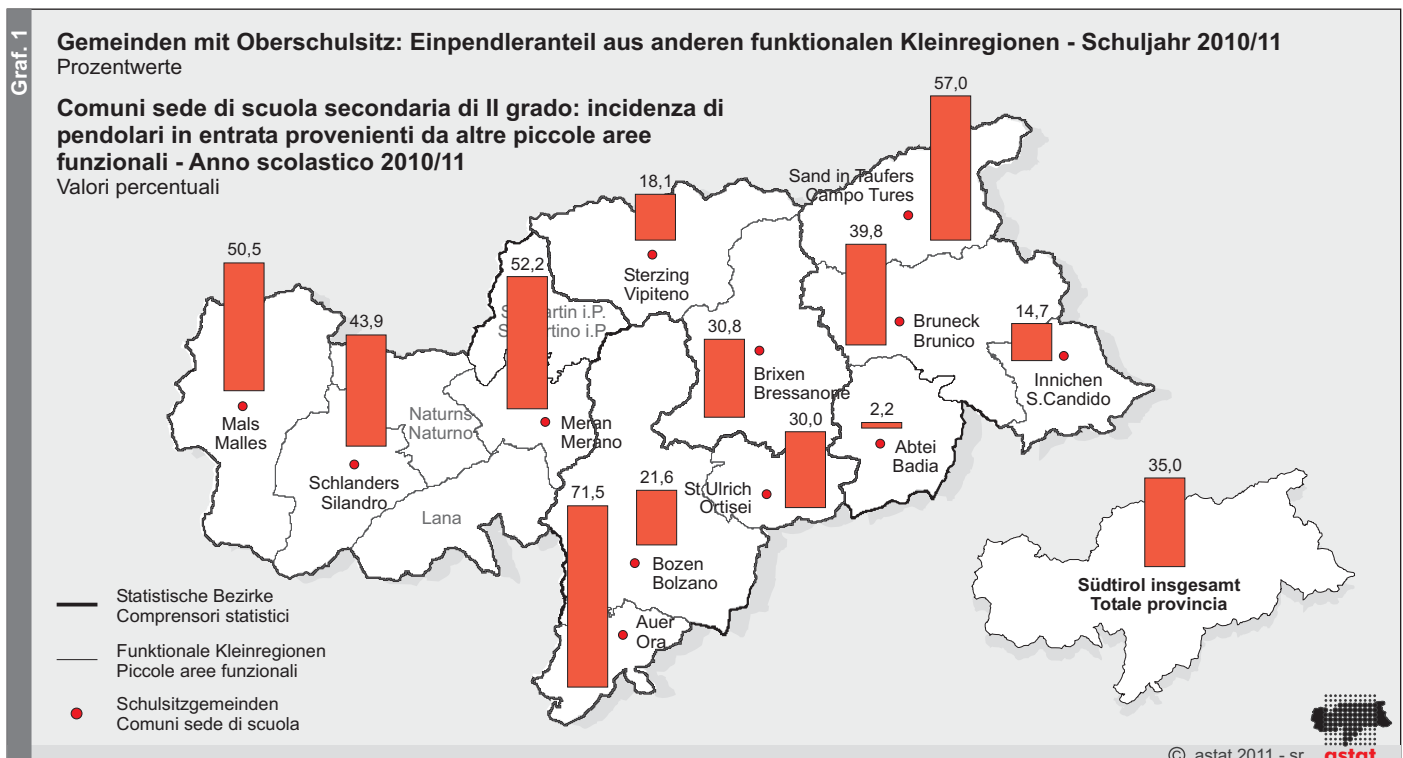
Graf. 1

Gemeinden mit Oberschulsitz: Einpendleranteil aus anderen funktionalen Kleinregionen - Schuljahr 2010/11
Prozentwerte

Comuni sede di scuola secondaria di II grado: incidenza di pendolari in entrata provenienti da altre piccole aree funzionali - Anno scolastico 2010/11
Valori percentuali

57,0
Sand in Taufers
Campo Tures

18,1
Sterzing
Vipiteno

39,8
Bruneck
Brunico

50,5
Mals
Malles

52,2
St. Martin i.P.
S. Martino i.P.

43,9
Schlanders
Silandro

30,8
Brixen
Bressanone

14,7
Innichen
S.Candido

Naturns
Naturno

Meran
Merano

2,2
Abtei
Badia

30,0
St. Ulrich
Ortisei

21,6
Bozen
Bolzano

71,5
Auer
Ora

Lana

35,0
Südtirol insgesamt
Totale provincia

Statistische Bezirke
Comprensori statistici

Funktionale Kleinregionen
Piccole aree funzionali

Schulsitzgemeinden
Comuni sede di scuola

© astat 2011 - sr
astat